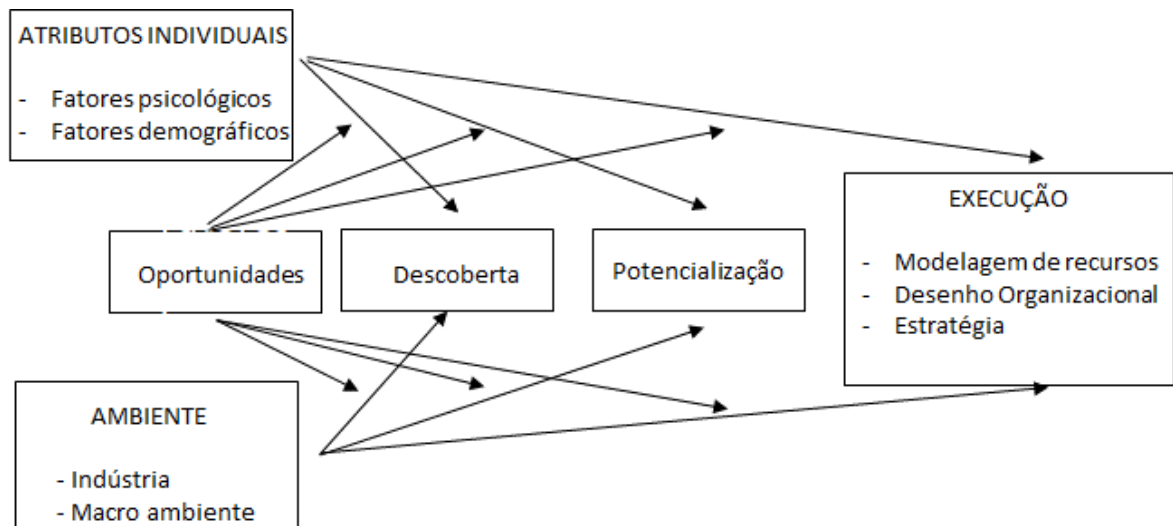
ATRIBUTOS INDIVIDUAIS

- Fatores psicológicos
- Fatores demográficos

Oportunidades

Descoberta

Potencialização

EXECUÇÃO

- Modelagem de recursos
- Desenho Organizacional
- Estratégia

AMBIENTE

- Indústria
- Macro ambiente